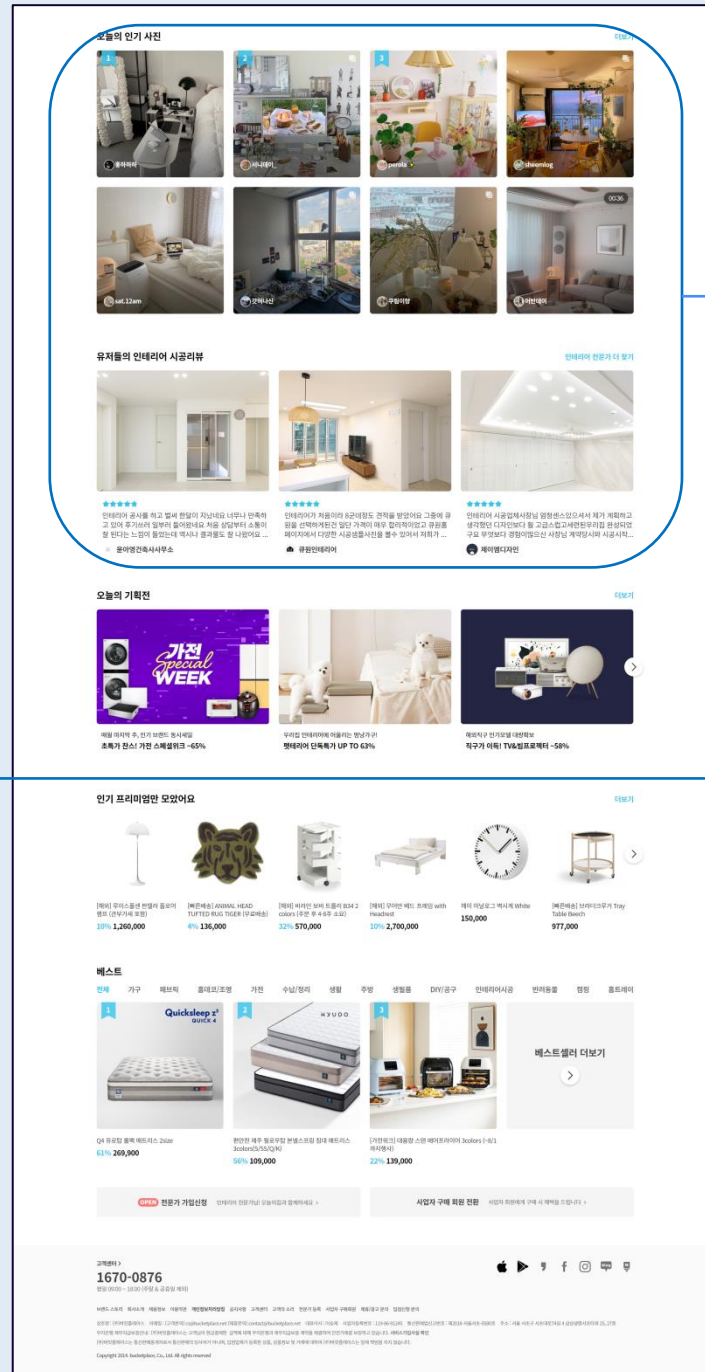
오늘의 인기 사진

더보기

1 홍하파파
2 서니데이
3 perela
sheemlog
sat.12am
오하나신
쿠링이랑
00:36
아반데이

유저들의 인테리어 시공리뷰

인테리어 전문가 더 찾기

★★★★★
인테리어 공사를 하고 벌써 한달이 지났네요 너무나 만족하고 있어 후기서려 업부러 들어왔네요 처음 상담부터 소통이 참 된다는 느낌이 들었는데 엑사나 결과물도 참 나왔어요 ...
윤여명건축사사무소

★★★★★
인테리어가 처음이라 8군데정도 견적을 받았어요 그중에 큐림을 선택하게된건 일단 가격이 매우 합리적이었고 큐림홈페이지에서 다양한 시공샘플사진을 볼수 있어서 저희가 ...
큐림인테리어

★★★★★
인테리어 시공업체사장님 염형센스있으셔서 제가 계획하고 생각했던 디자인보다 훨 고급스럽고세련된우리집 완성되었구요 무엇보다 경험이많으신 사장님 계약상시바 시공시작...
제이엠디자인

오늘의 기획전

더보기

가전 Special WEEK

매월 마지막 주, 인기 브랜드 동시세일
초특가 찬스! 가전 스페셜위크 ~65%

우리집 인테리어에 어울리는 펫냥가구!
펫테리어 단독특가 UP TO 63%

해외직구 인기모델 대방출
직구가 이득! TV&빔프로젝터 ~58%

인기 프리미엄만 모았어요

더보기

[해외] 루이스폴센 판텔라 플로어 램프 (관부가세 포함)
10% 1,260,000

[빠른배송] ANIMAL HEAD TUFTED RUG TIGER (무료배송)
4% 136,000

[해외] 비타민 보비 트롤리 B34 2colors (주문 후 4-6주 소요)
32% 570,000

[해외] 우아한 베드 프레임 with Headrest
10% 2,700,000

레이 미닛로그 벽시계 White
150,000

[빠른배송] 브라이크루가 Tray Table Beech
977,000

베스트

전체 가구 패브릭 홈데코/조명 가전 수납/정리 생활 주방 생필품 DIY/공구 인테리어시공 반려동물 캠핑 홈트레이

1 Quicksleep z³ QUICK 4
2 HYUDO
3

베스트셀러 더보기

Q4 듀로탑 롤팩 매트리스 2size
61% 269,900

편안한 제주 필로우탑 본넬스프링 침대 매트리스 3colors(S/SS/Q/K)
56% 109,000

[가전워크] 대용량 스텐 에어프라이어 3colors (~8/1 까지)
22% 139,000

OPEN 전문가 가입신청 인테리어 전문가님! 오늘의집과 함께하세요 >

사업자 구매 회원 전환 사업자 회원에게 구매 시 혜택을 드립니다 >

고객센터 >
1670-0876
평일 09:00 ~ 18:00 (주말 & 공휴일 제외)

Copyright 2014. bucketplace, Co., Ltd. All rights reserved